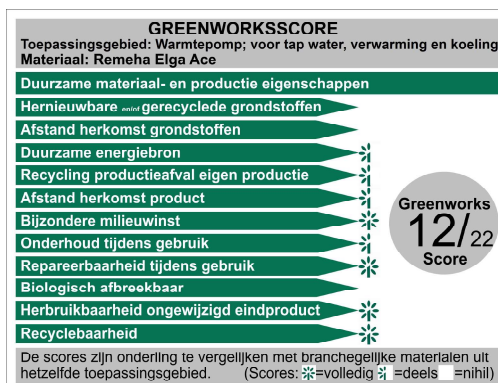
GREENWORKSSCORE
Toepassingsgebied: Warmtepomp; voor tap water, verwarming en koeling
Materiaal: Remeha Elga Ace

Duurzame materiaal- en productie eigenschappen
Hernieuwbare en/of gerecyclede grondstoffen
Afstand herkomst grondstoffen
Duurzame energiebron
Recycling productieafval eigen productie
Afstand herkomst product
Bijzondere milieuwinst
Onderhoud tijdens gebruik
Repareerbaarheid tijdens gebruik
Biologisch afbreekbaar
Herbruikbaarheid ongewijzigd eindproduct
Recyclebaarheid

Greenworks
12/22
Score

De scores zijn onderling te vergelijken met branchegelijke materialen uit hetzelfde toepassingsgebied. (Scores: =volledig =deels =nihil)